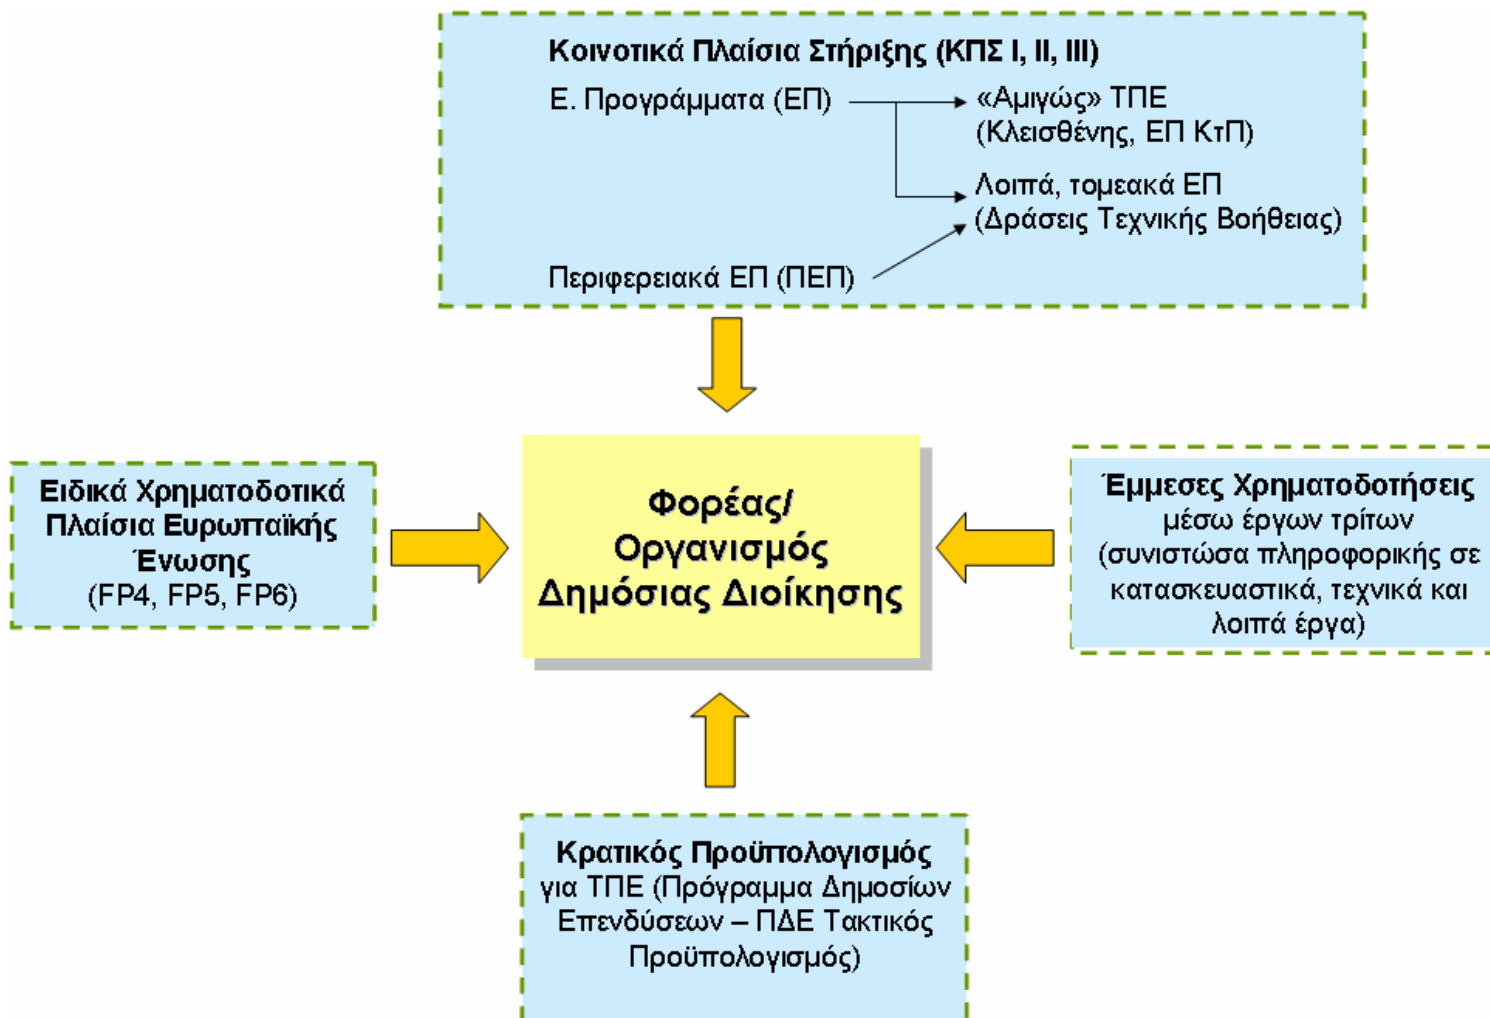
Κοινοτικά Πλαίσια Στήριξης (ΚΠΣ I, II, III)

Ε. Προγράμματα (ΕΠ)

«Αμιγώς» ΤΠΕ (Κλεισθένης, ΕΠ ΚτΠ)

Λοιπά, τομεακά ΕΠ (Δράσεις Τεχνικής Βοήθειας)

Περιφερειακά ΕΠ (ΠΕΠ)

Ειδικά Χρηματοδοτικά Πλαίσια Ευρωπαϊκής Ένωσης (FP4, FP5, FP6)

Φορέας/ Οργανισμός Δημόσιας Διοίκησης

Έμμεσες Χρηματοδοτήσεις μέσω έργων τρίτων (συνιστώσα πληροφορικής σε κατασκευαστικά, τεχνικά και λοιπά έργα)

Κρατικός Προϋπολογισμός για ΤΠΕ (Πρόγραμμα Δημοσίων Επενδύσεων – ΠΔΕ Τακτικός Προϋπολογισμός)